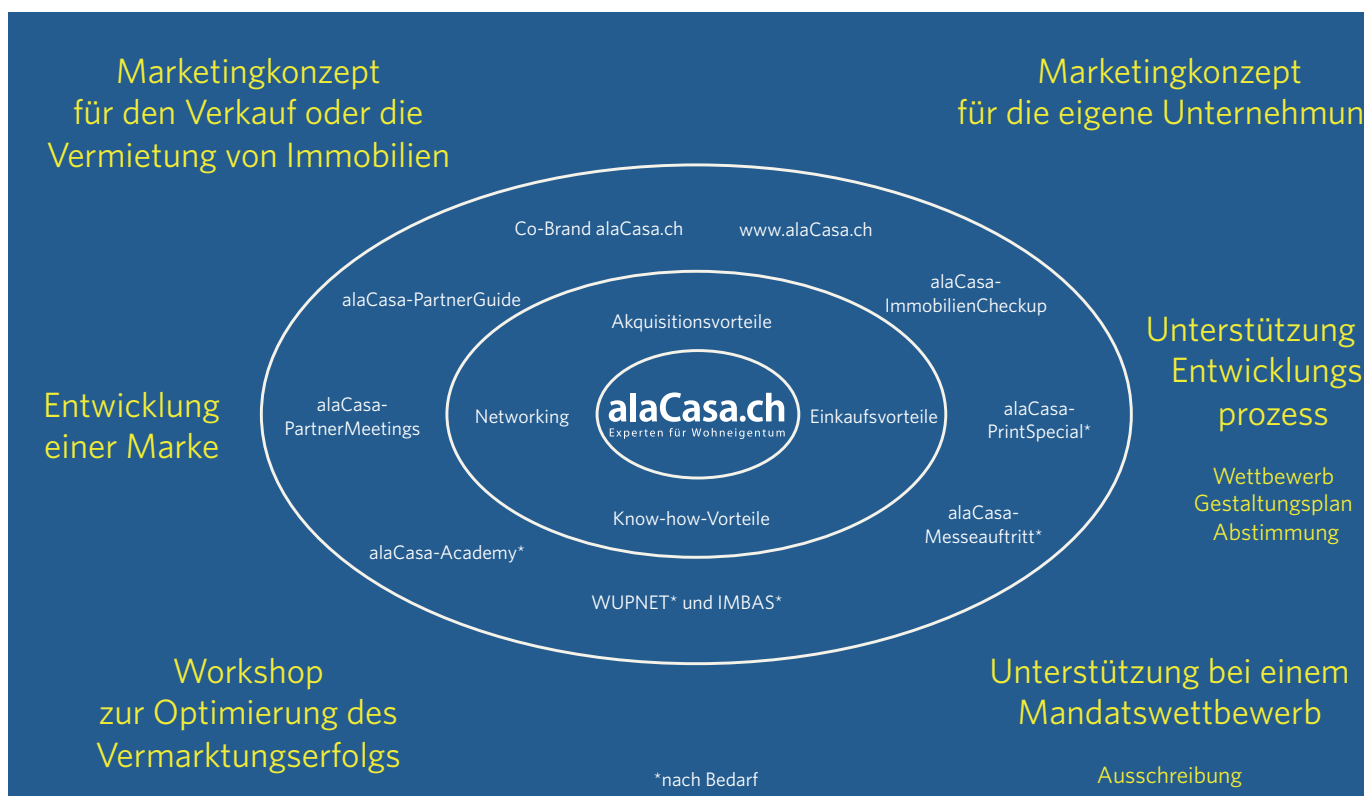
Marketingkonzept für den Verkauf oder die Vermietung von Immobilien

Marketingkonzept für die eigene Unternehmun

Co-Brand alaCasa.ch

www.alaCasa.ch

alaCasa-PartnerGuide

alaCasa-ImmobilienCheckup

Akquisitionsvorteile

Unterstützung Entwicklungs prozess

Entwicklung einer Marke

alaCasa-PartnerMeetings

Networking

alaCasa.ch
Experten für Wohneigentum

Einkaufsvorteile

alaCasa-PrintSpecial*

Wettbewerb
Gestaltungsplan
Abstimmung

Know-how-Vorteile

alaCasa-Messeauftritt*

alaCasa-Academy*

WUPNET* und IMBAS*

Workshop zur Optimierung des Vermarktungserfolgs

Unterstützung bei einem Mandatswettbewerb

*nach Bedarf

Ausschreibung